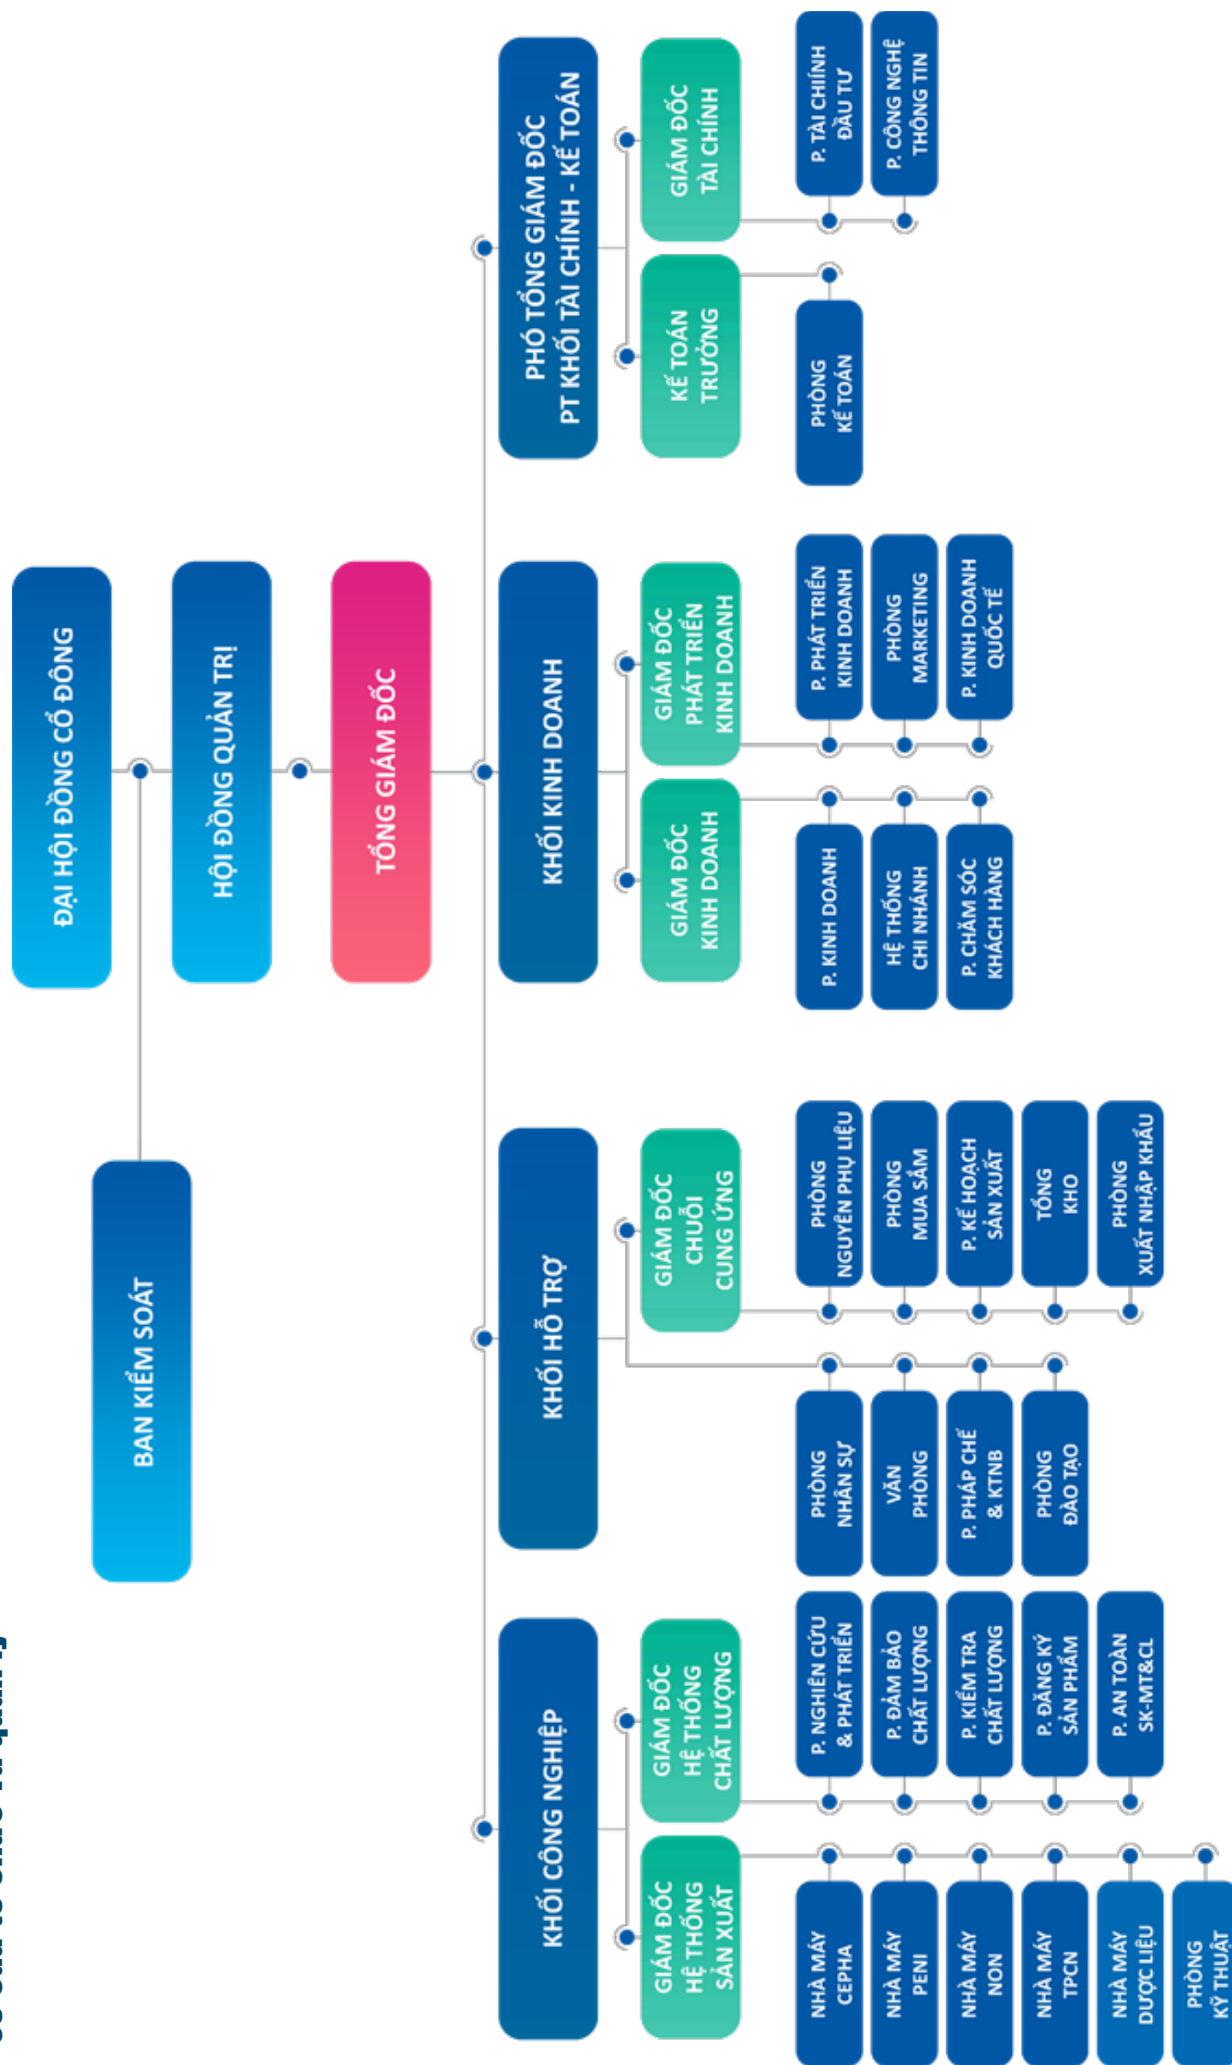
ĐẠI HỘI ĐỒNG CỔ ĐÔNG

BAN KIỂM SOÁT

HỘI ĐỒNG QUẢN TRỊ

TỔNG GIÁM ĐỐC

PHÓ TỔNG GIÁM ĐỐC PT KHỐI TÀI CHÍNH - KẾ TOÁN

GIÁM ĐỐC TÀI CHÍNH

P. TÀI CHÍNH ĐẦU TƯ

P. CÔNG NGHỆ THÔNG TIN

KẾ TOÁN TRƯỞNG

PHÒNG KẾ TOÁN

KHỐI KINH DOANH

GIÁM ĐỐC PHÁT TRIỂN KINH DOANH

P. PHÁT TRIỂN KINH DOANH

PHÒNG MARKETING

P. KINH DOANH QUỐC TẾ

GIÁM ĐỐC KINH DOANH

P. KINH DOANH

HỆ THỐNG CHI NHÁNH

P. CHĂM SÓC KHÁCH HÀNG

KHỐI HỖ TRỢ

GIÁM ĐỐC CHUỖI CUNG ỨNG

PHÒNG NGUYÊN PHỤ LIỆU

PHÒNG MUA SẮM

P. KẾ HOẠCH SẢN XUẤT

TỔNG KHO

PHÒNG XUẤT NHẬP KHẨU

PHÒNG NHÂN SỰ

VĂN PHÒNG

P. PHÁP CHẾ & KTNB

PHÒNG ĐÀO TẠO

KHỐI CÔNG NGHIỆP

GIÁM ĐỐC HỆ THỐNG CHẤT LƯỢNG

P. NGHIÊN CỨU & PHÁT TRIỂN

P. ĐẢM BẢO CHẤT LƯỢNG

P. KIỂM TRA CHẤT LƯỢNG

P. ĐĂNG KÝ SẢN PHẨM

P. AN TOÀN SK-MT&CL

GIÁM ĐỐC HỆ THỐNG SẢN XUẤT

NHÀ MÁY CEPHA

NHÀ MÁY PENI

NHÀ MÁY NON

NHÀ MÁY TPCN

NHÀ MÁY DƯỢC LIỆU

PHÒNG KỸ THUẬT